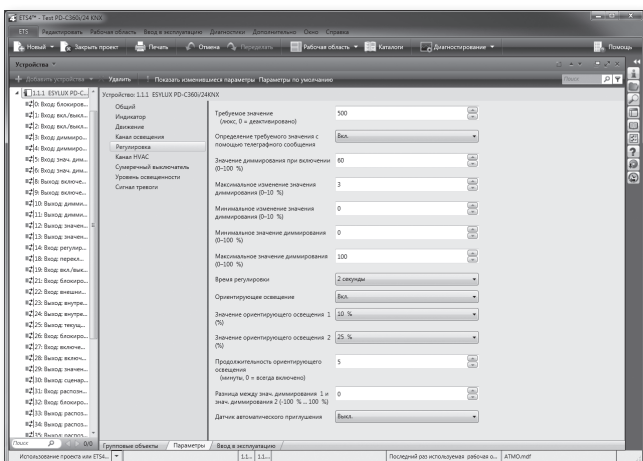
ETS4™ - Test PD-C360/24 KNX

ETS Редактировать Рабочая область Ввод в эксплуатацию Диагностика Дополнительно Окно Справка

Новый Закрыть проект Печать Отмена Переделать Рабочая область Каталоги Диагностирование Помощь

Устройства

Добавить устройства Удалить Показать изменившиеся параметры Параметры по умолчанию Поиск

1.1.1 ESYLUX PD-C...
0: Вход: блокиров...
1: Вход: вкл./выкл...
2: Вход: вкл./выкл...
3: Вход: диммиро...
4: Вход: диммиро...
5: Вход: знач. дим...
6: Вход: знач. дим...
8: Вход: включе...
9: Вход: включе...
10: Вход: димми...
11: Вход: димми...
12: Вход: значен...
13: Вход: значен...
14: Вход: регулир...
18: Вход: перекл...
19: Вход: вкл./вык...
21: Вход: блокиро...
22: Вход: внешни...
23: Выход: внутре...
24: Выход: внутре...
25: Выход: текущ...
26: Вход: блокиро...
27: Вход: включе...
28: Выход: включ...
29: Выход: значен...
30: Выход: сценар...
31: Вход: распозн...
32: Вход: блокиро...
33: Выход: распоз...
34: Выход: распоз...
35: Выход: распоз...

Поиск 0/0

Устройство: 1.1.1 ESYLUX PD-C360/24KNX

Общий
Индикатор
Движение
Канал освещения
Регулировка
Канал HVAC
Сумеречный выключатель
Уровень освещенности
Сигнал тревоги

Требуемое значение (люкс, 0 = деактивировано) 500
Определение требуемого значения с помощью телеграфного сообщения Вкл.
Значение диммирования при включении (0–100 %) 60
Максимальное изменение значения диммирования (0–10 %) 3
Минимальное изменение значения диммирования (0–10 %) 0
Минимальное значение диммирования (0–100 %) 0
Максимальное значение диммирования (0–100 %) 100
Время регулировки 2 секунды
Ориентирующее освещение Вкл.
Значение ориентирующего освещения 1 (%) 10 %
Значение ориентирующего освещения 2 (%) 25 %
Продолжительность ориентирующего освещения (минуты, 0 = всегда включено) 5
Разница между знач. диммирования 1 и знач. диммирования 2 (-100 % ... 100 %) 0
Датчик автоматического приглушения Выкл.

Групповые объекты Параметры Ввод в эксплуатацию

Использование проекта или ETS4... 1.1... 1.1... Последний раз используемая рабочая о... ATMO.mdf